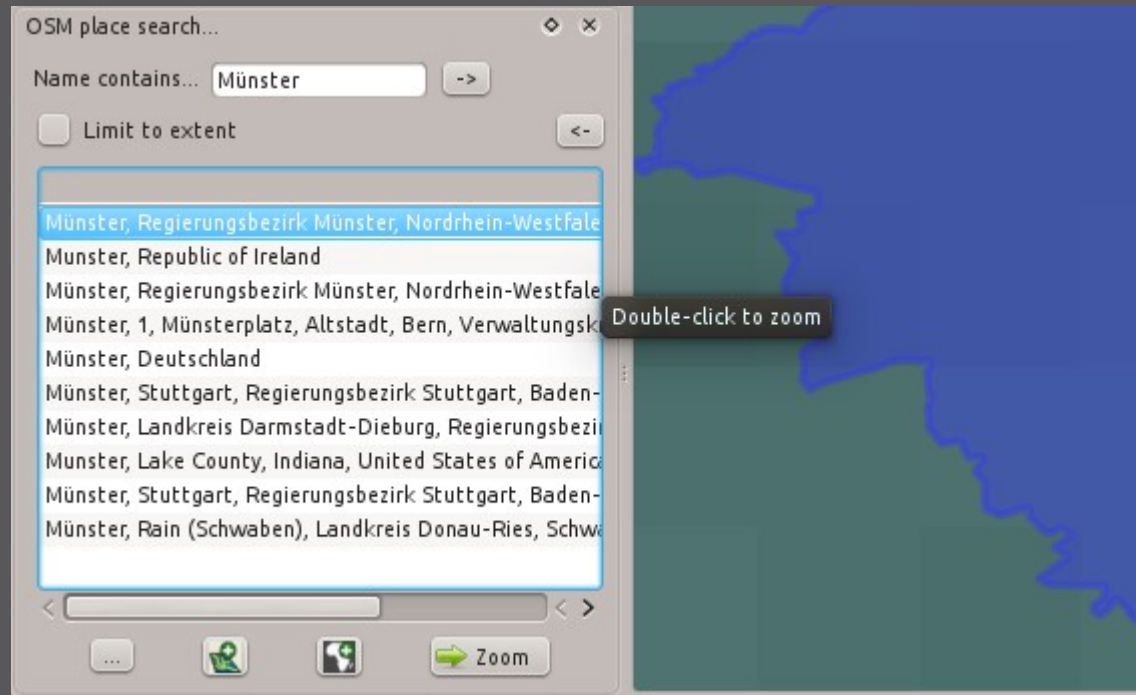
OSM place search...

Name contains... Münster ->

Limit to extent <-

Münster, Regierungsbezirk Münster, Nordrhein-Westfale
Munster, Republic of Ireland
Münster, Regierungsbezirk Münster, Nordrhein-Westfale
Münster, 1, Münsterplatz, Altstadt, Bern, Verwaltungsk
Münster, Deutschland
Münster, Stuttgart, Regierungsbezirk Stuttgart, Baden-
Münster, Landkreis Darmstadt-Dieburg, Regierungsbezi
Munster, Lake County, Indiana, United States of Americ
Münster, Stuttgart, Regierungsbezirk Stuttgart, Baden-
Münster, Rain (Schwaben), Landkreis Donau-Ries, Schw

Double-click to zoom

... Zoom